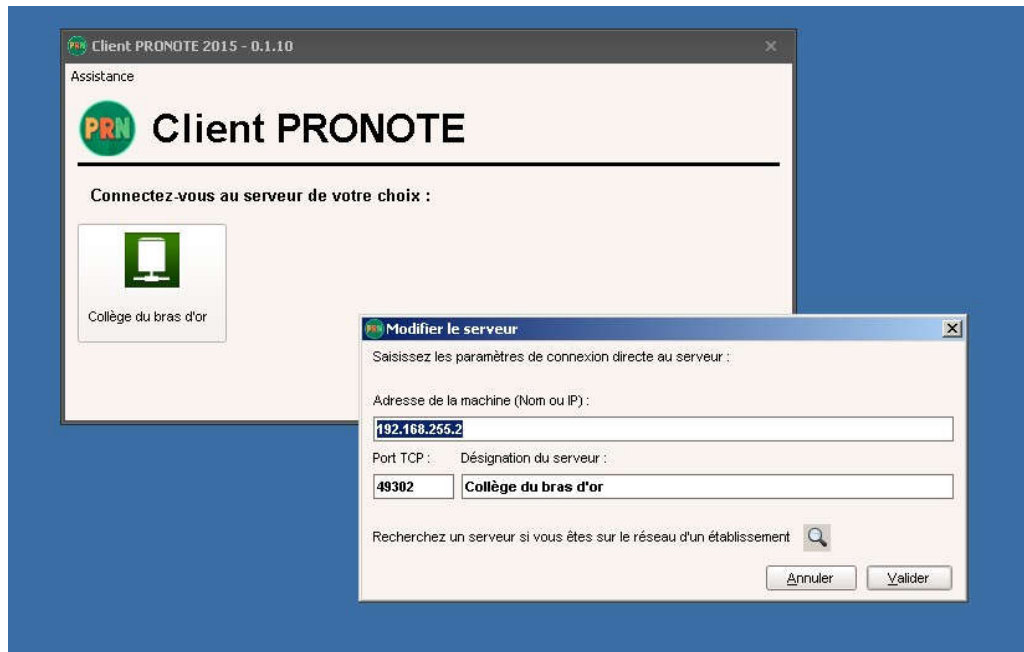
PRN Client PRONOTE 2015 - 0.1.10

Assistance

PRN Client PRONOTE

Connectez-vous au serveur de votre choix :

Collège du bras d'or

PRN Modifier le serveur

Saisissez les paramètres de connexion directe au serveur :

Adresse de la machine (Nom ou IP) :

192.168.255.2

Port TCP : Désignation du serveur :

49302 Collège du bras d'or

Recherchez un serveur si vous êtes sur le réseau d'un établissement

Annuler Valider